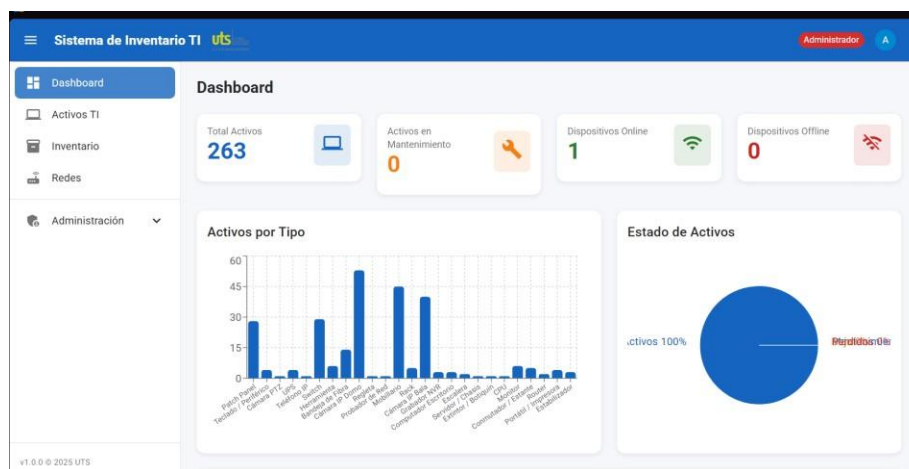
Sistema de Inventario TI uts

Administrador A

Dashboard
Activos TI
Inventario
Redes
Administración

v1.0.0 © 2025 UTS

Dashboard

Total Activos
263

Activos en Mantenimiento
0

Dispositivos Online
1

Dispositivos Offline
0

Activos por Tipo

60
45
30
15
0

Patch Panel
Teclado / Periférico
Cámara PTZ
UPS
Teléfono IP
Switch
Herramienta
Bandeja de Fibra
Cámara IP Domo
Regleta
Probador de Red
Mobiliario
Rack
Cámara IP Bala
Grabador NVR
Computador Escritorio
Escalera
Servidor / Chasis
Extintor / Botiquín
CPU
Monitor
Commutador / Extensor
Router
Portátil / Impresora
Estabilizador

Estado de Activos

ıctivos 100%
Perdidos 0%